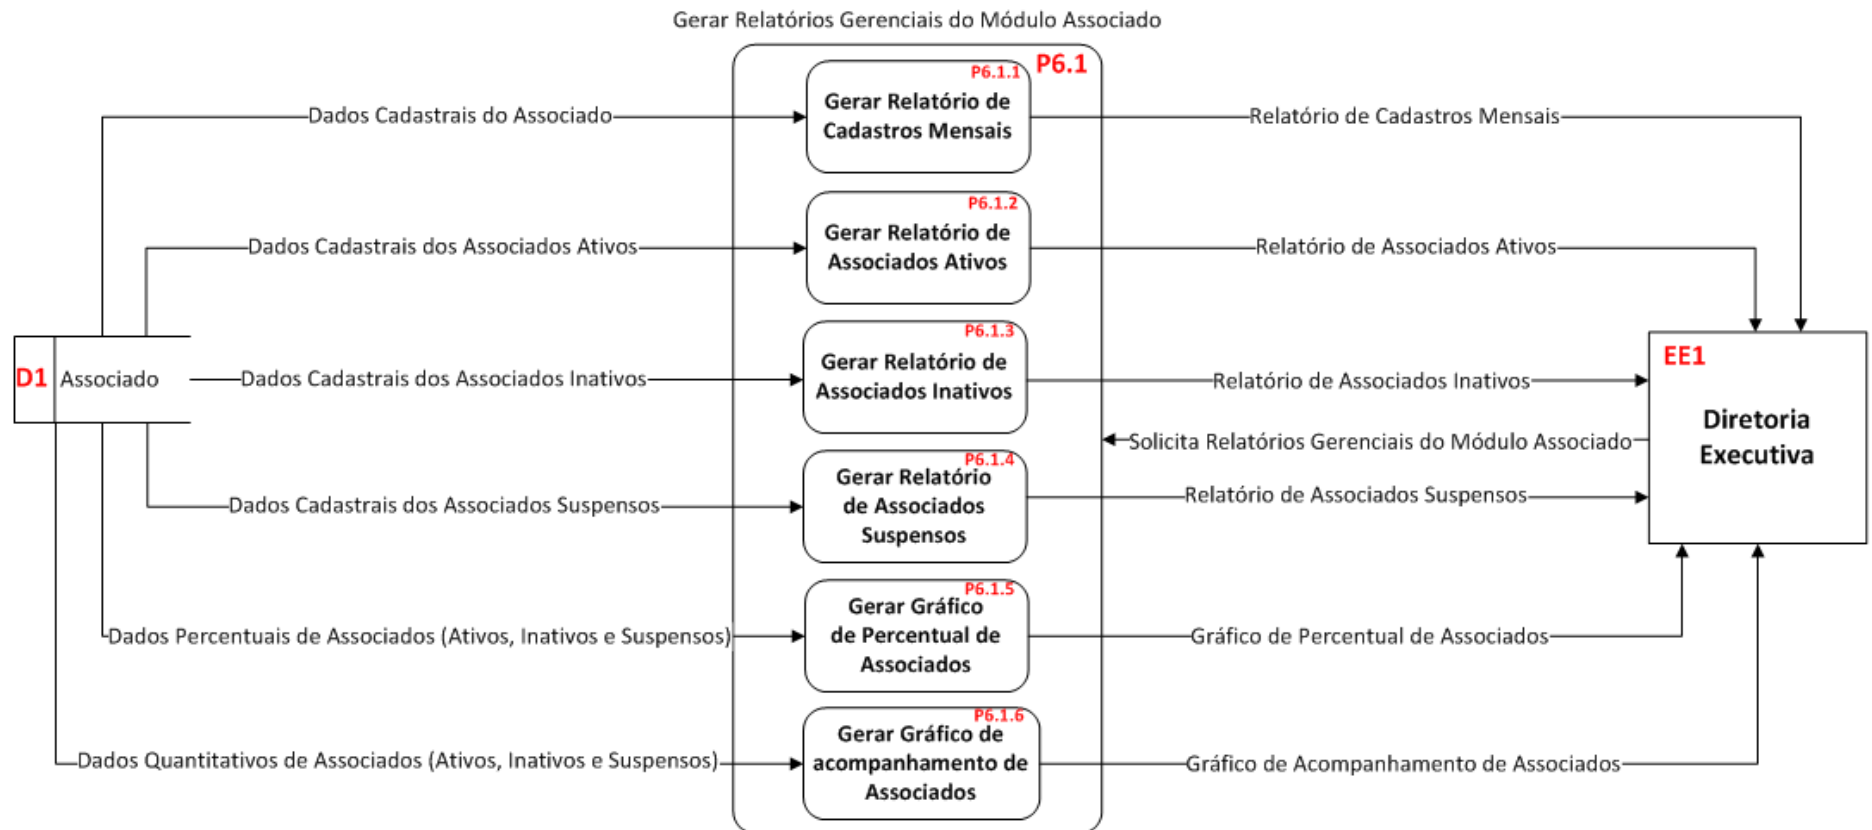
Gerar Relatórios Gerenciais do Módulo Associado

P6.1

P6.1.1
Gerar Relatório de Cadastros Mensais

P6.1.2
Gerar Relatório de Associados Ativos

P6.1.3
Gerar Relatório de Associados Inativos

P6.1.4
Gerar Relatório de Associados Suspensos

P6.1.5
Gerar Gráfico de Percentual de Associados

P6.1.6
Gerar Gráfico de acompanhamento de Associados

D1 Associado

Dados Cadastrais do Associado
Dados Cadastrais dos Associados Ativos
Dados Cadastrais dos Associados Inativos
Dados Cadastrais dos Associados Suspensos
Dados Percentuais de Associados (Ativos, Inativos e Suspensos)
Dados Quantitativos de Associados (Ativos, Inativos e Suspensos)

Relatório de Cadastros Mensais
Relatório de Associados Ativos
Relatório de Associados Inativos
Solicita Relatórios Gerenciais do Módulo Associado
Relatório de Associados Suspensos
Gráfico de Percentual de Associados
Gráfico de Acompanhamento de Associados

EE1
Diretoria Executiva